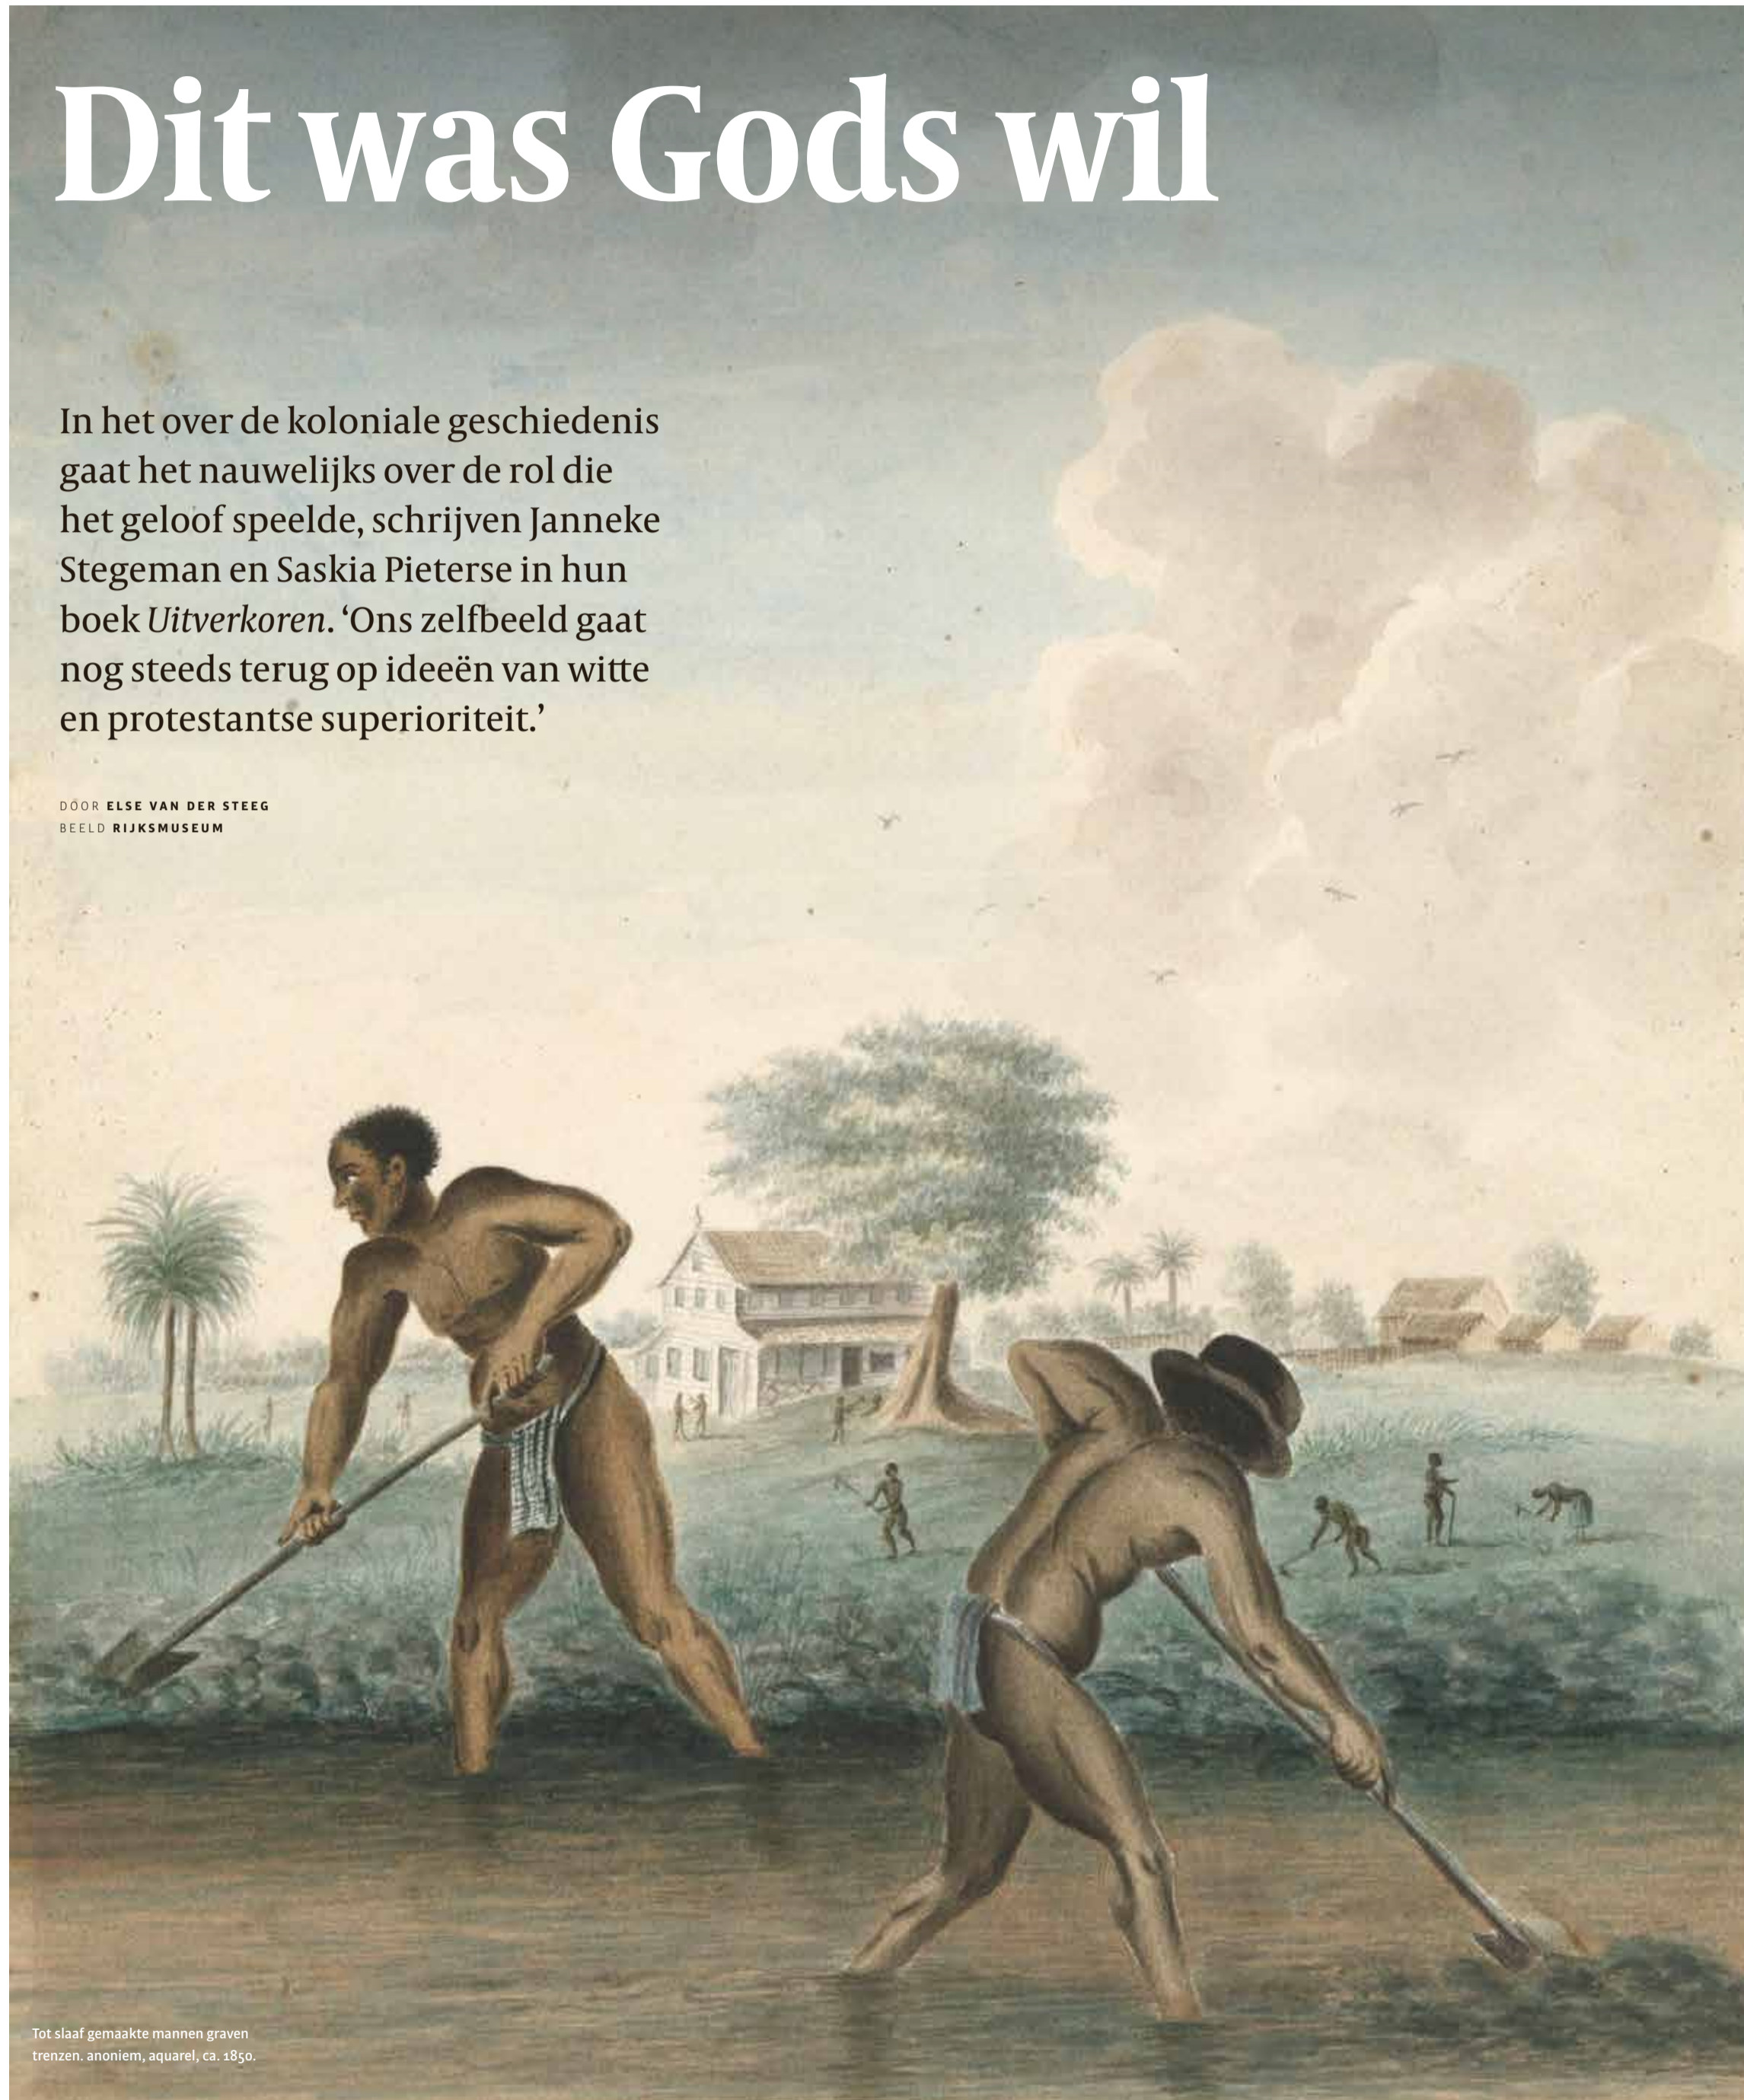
Dit was Gods wil

In het over de koloniale geschiedenis gaat het nauwelijks over de rol die het geloof speelde, schrijven Janneke Stegeman en Saskia Pieterse in hun boek *Uitverkoren*. 'Ons zelfbeeld gaat nog steeds terug op ideeën van witte en protestantse superioriteit.'

DOOR ELSE VAN DER STEEG
BEELD RIJKSMUSEUM

Tot slaaf gemaakte mannen graven trenzen. anoniem, aquarel, ca. 1850.